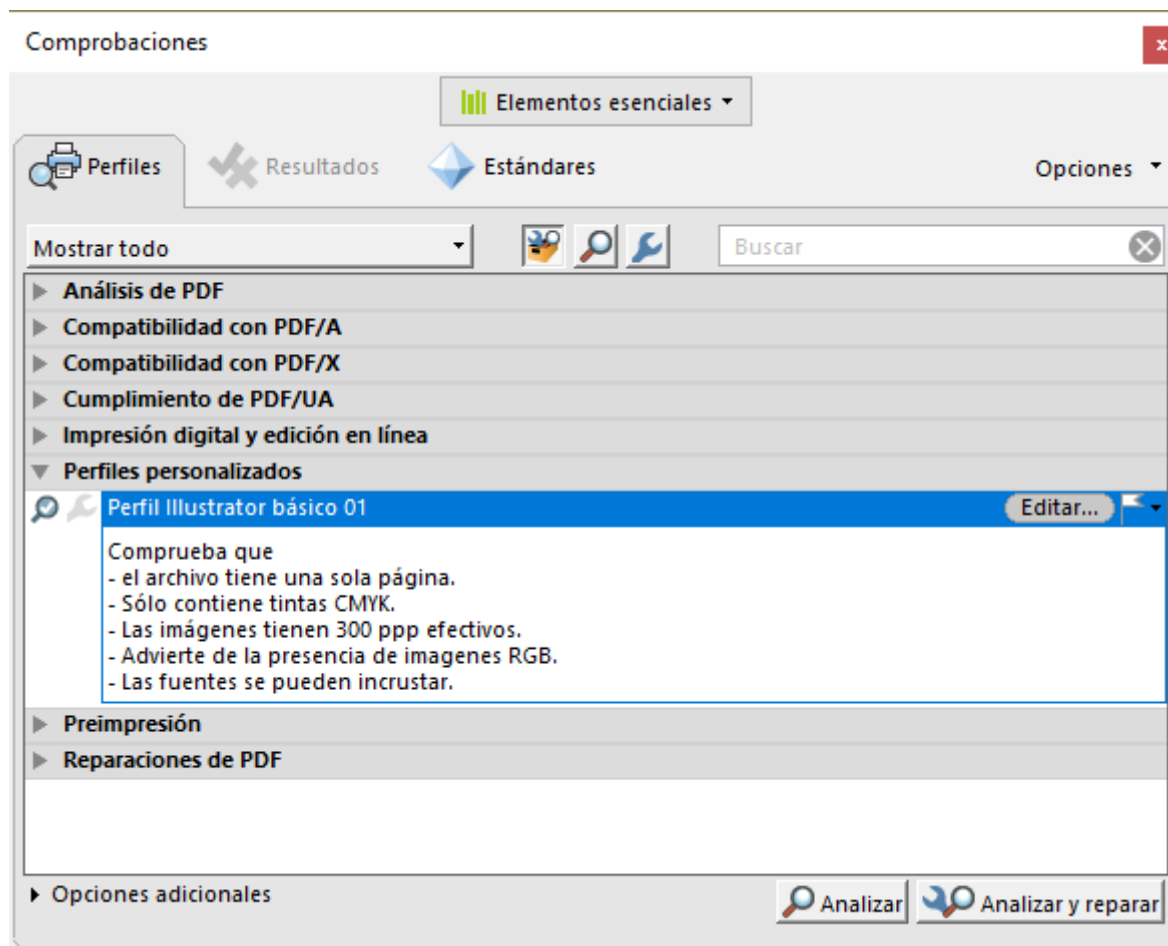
Comprobaciones

x

Elementos esenciales

Perfiles

Resultados

Estándares

Opciones

Mostrar todo

Buscar

Análisis de PDF

Compatibilidad con PDF/A

Compatibilidad con PDF/X

Cumplimiento de PDF/UA

Impresión digital y edición en línea

Perfiles personalizados

Perfil Illustrator básico 01

Editar...

Comprueba que
- el archivo tiene una sola página.
- Sólo contiene tintas CMYK.
- Las imágenes tienen 300 ppp efectivos.
- Advierte de la presencia de imagenes RGB.
- Las fuentes se pueden incrustar.

Preimpresión

Reparaciones de PDF

Opciones adicionales

Analizar

Analizar y reparar